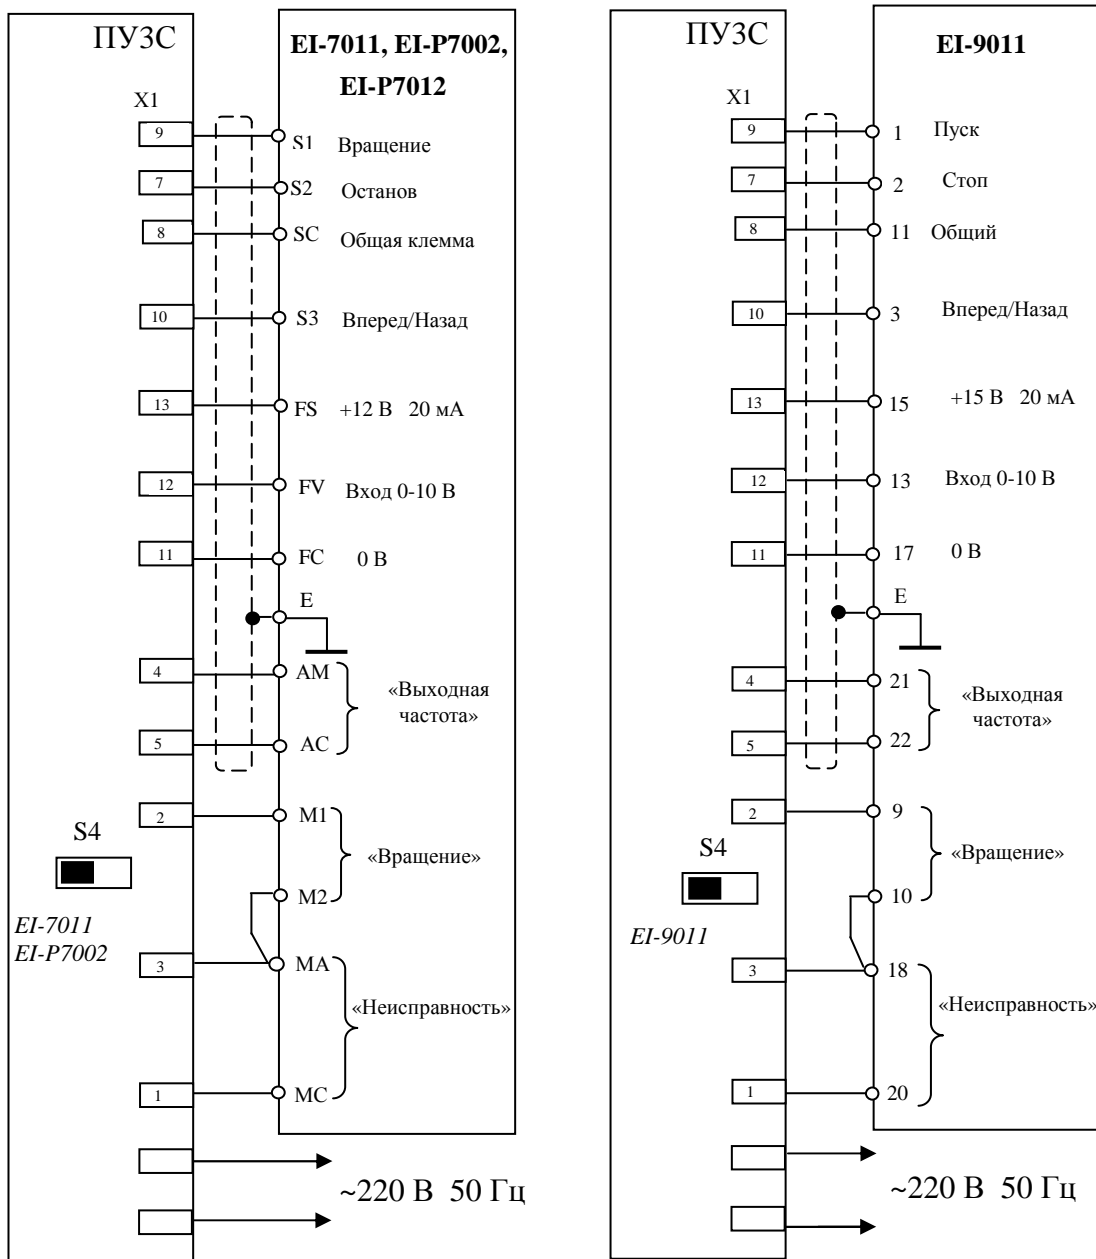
ПУЗС

EI-7011, EI-P7002, EI-P7012

X1

9 S1 Вращение

7 S2 Останов

8 SC Общая клемма

10 S3 Вперед/Назад

13 FS +12 В 20 мА

12 FV Вход 0-10 В

11 FC 0 В

E

4 AM

5 AC

«Выходная частота»

2 M1

M2

«Вращение»

3 MA

1 MC

«Неисправность»

S4

EI-7011
EI-P7002

~220 В 50 Гц

ПУЗС

EI-9011

X1

9 1 Пуск

7 2 Стоп

8 11 Общий

10 3 Вперед/Назад

13 15 +15 В 20 мА

12 13 Вход 0-10 В

11 17 0 В

E

4 21

5 22

«Выходная частота»

2 9

10

«Вращение»

3 18

1 20

«Неисправность»

S4

EI-9011

~220 В 50 Гц